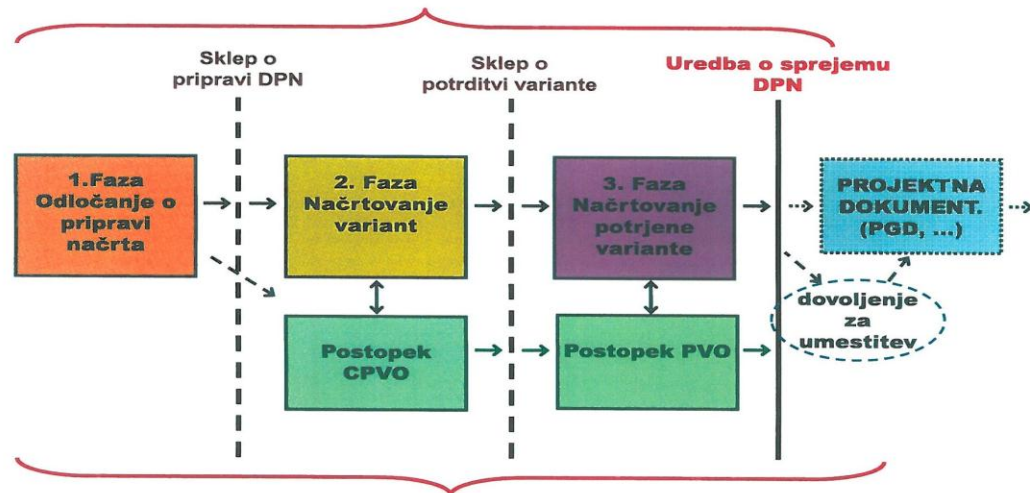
Sklep o pripravi DPN

Sklep o potrditvi variante

Uredba o sprejemu DPN

1.Faza Odločanje o pripravi načrta

2. Faza Načrtovanje variant

3. Faza Načrtovanje potrjene variante

PROJEKTNA DOKUMENT. (PGD, ...)

Postopek CPVO

Postopek PVO

dovoljenje za umestitev